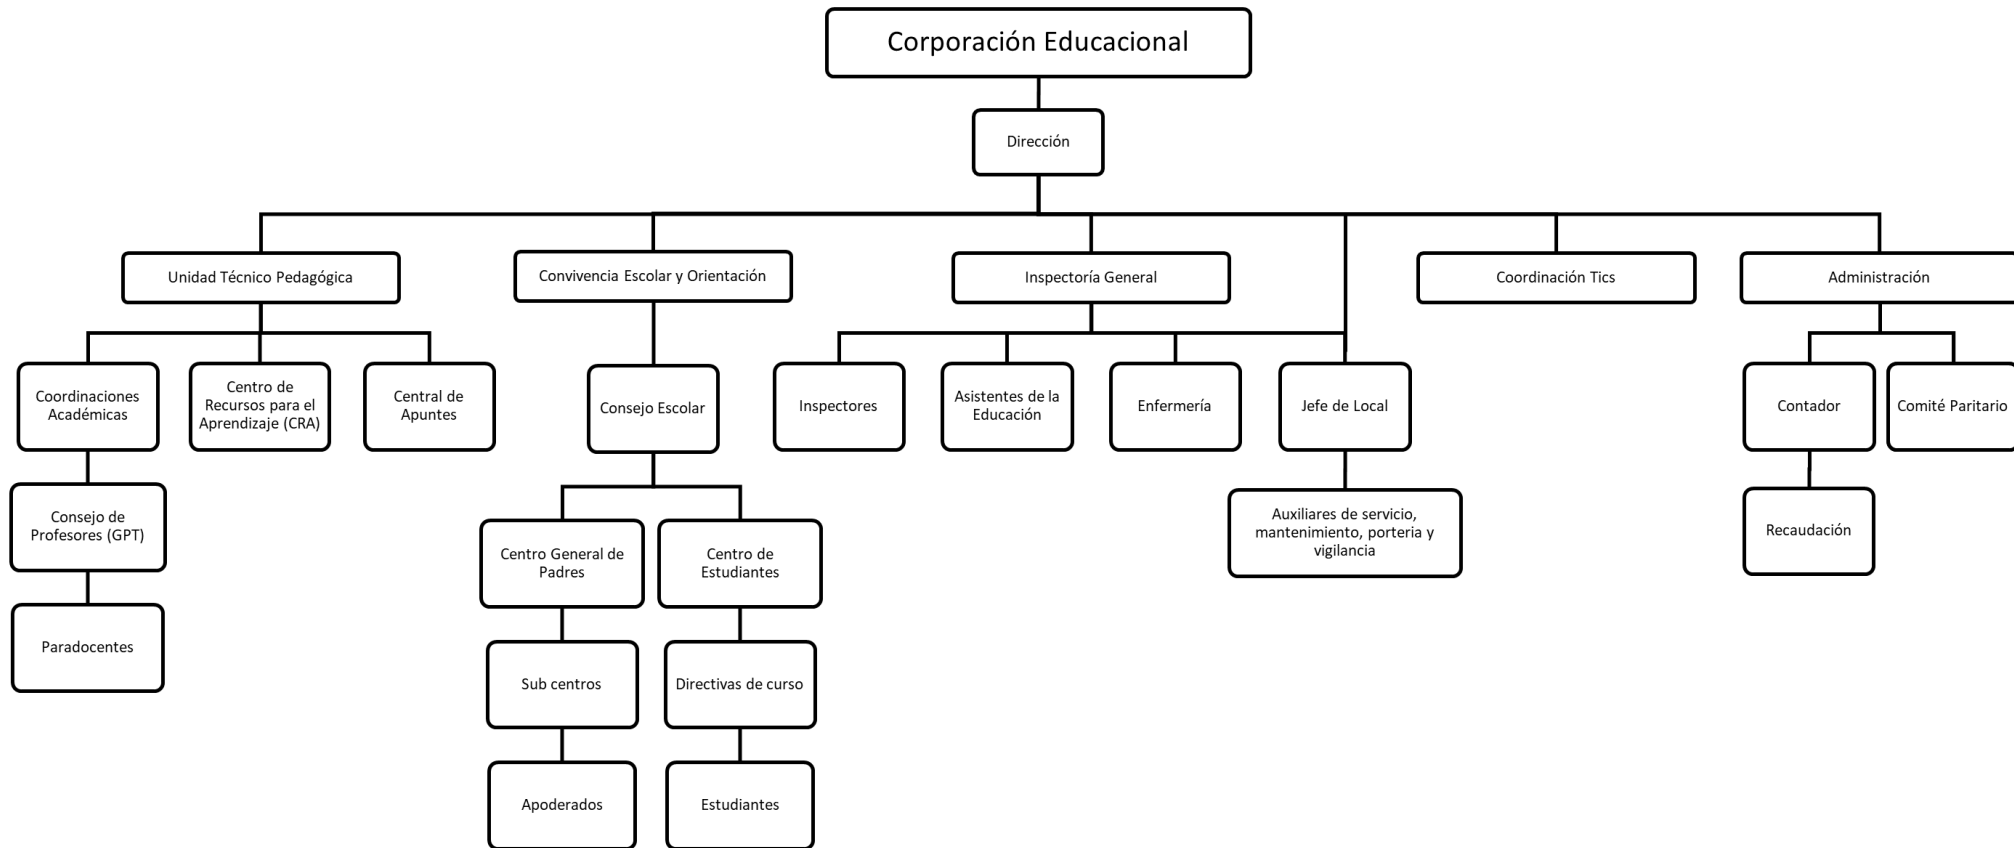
Corporación Educacional

Dirección

Unidad Técnico Pedagógica

Convivencia Escolar y Orientación

Inspectoría General

Coordinación Tics

Administración

Coordinaciones Académicas

Centro de Recursos para el Aprendizaje (CRA)

Central de Apuntes

Consejo Escolar

Inspectores

Asistentes de la Educación

Enfermería

Jefe de Local

Contador

Comité Paritario

Consejo de Profesores (GPT)

Centro General de Padres

Centro de Estudiantes

Auxiliares de servicio, mantenimiento, porteria y vigilancia

Recaudación

Paradocentes

Sub centros

Directivas de curso

Apoderados

Estudiantes